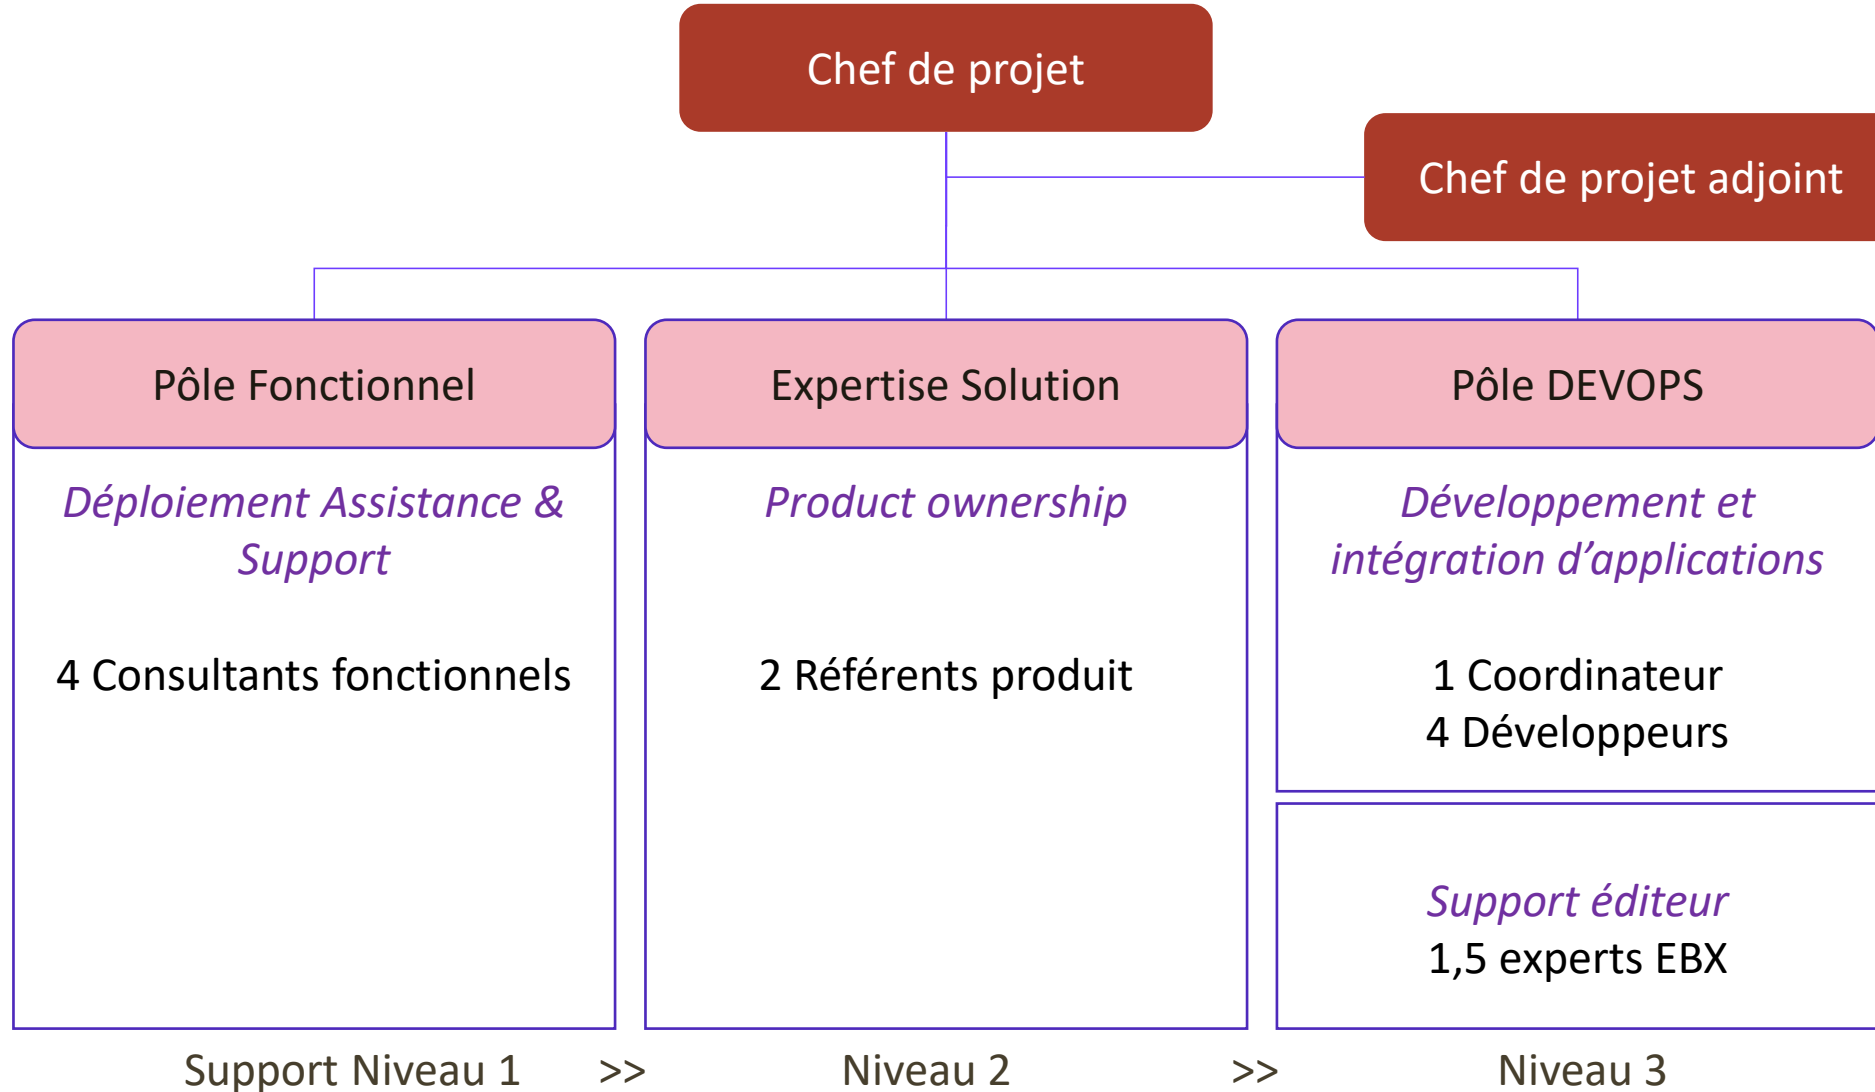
Chef de projet

Chef de projet adjoint

Pôle Fonctionnel

*Déploiement Assistance & Support*

4 Consultants fonctionnels

Expertise Solution

*Product ownership*

2 Référents produit

Pôle DEVOPS

*Développement et intégration d'applications*

1 Coordinateur
4 Développeurs

*Support éditeur*
1,5 experts EBX

Support Niveau 1 >> Niveau 2 >> Niveau 3